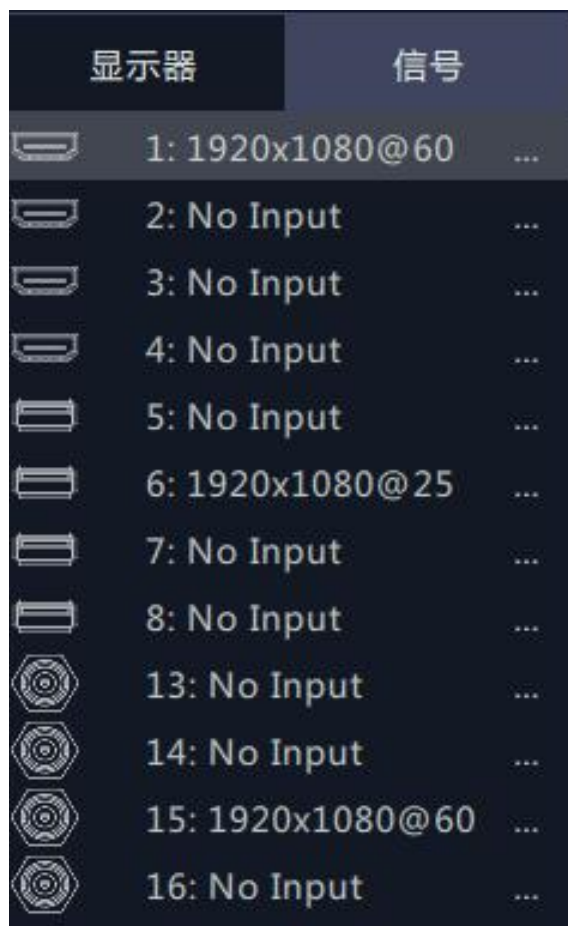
显示器 信号

1: 1920x1080@60 ...
2: No Input ...
3: No Input ...
4: No Input ...
5: No Input ...
6: 1920x1080@25 ...
7: No Input ...
8: No Input ...
13: No Input ...
14: No Input ...
15: 1920x1080@60 ...
16: No Input ...